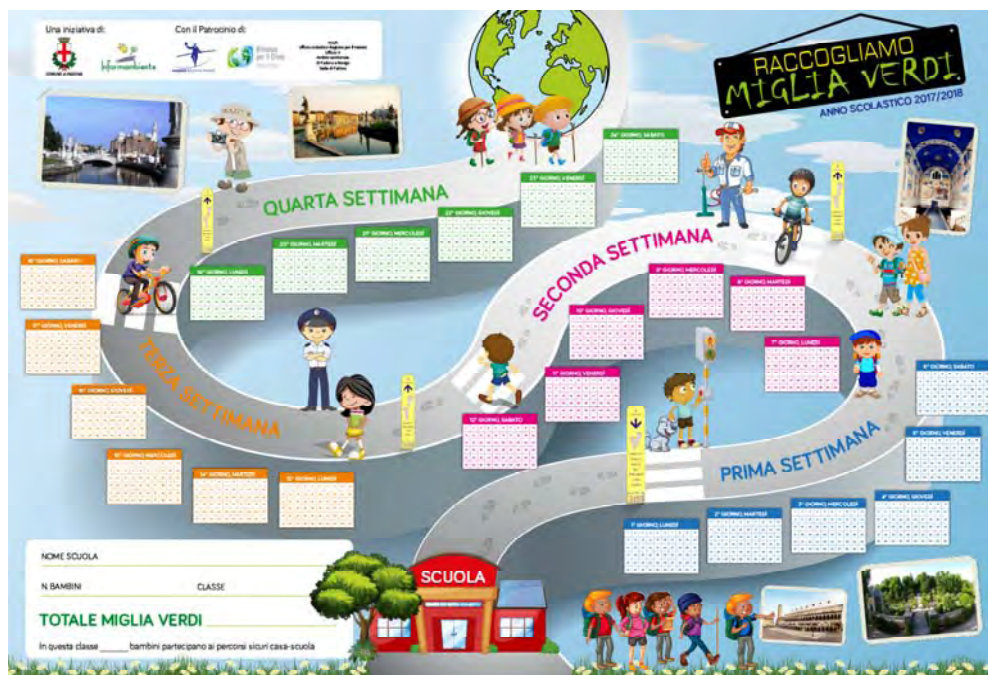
Una iniziativa di:

Con il Patrocinio di:

Informambiente

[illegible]

RACCOGLIAMO MIGLIA VERDI

ANNO SCOLASTICO 2017/2018

QUARTA SETTIMANA

SECONDA SETTIMANA

TERZA SETTIMANA

PRIMA SETTIMANA

24° GIORNO, SABATO

23° GIORNO, VENERDÌ

22° GIORNO, GIOVEDÌ

21° GIORNO, MERCOLEDÌ

20° GIORNO, MARTEDÌ

19° GIORNO, LUNEDÌ

18° GIORNO, SABATO

17° GIORNO, VENERDÌ

16° GIORNO, GIOVEDÌ

15° GIORNO, MERCOLEDÌ

14° GIORNO, MARTEDÌ

13° GIORNO, LUNEDÌ

12° GIORNO, SABATO

11° GIORNO, VENERDÌ

10° GIORNO, GIOVEDÌ

9° GIORNO, MERCOLEDÌ

8° GIORNO, MARTEDÌ

7° GIORNO, LUNEDÌ

6° GIORNO, SABATO

5° GIORNO, VENERDÌ

4° GIORNO, GIOVEDÌ

3° GIORNO, MERCOLEDÌ

2° GIORNO, MARTEDÌ

1° GIORNO, LUNEDÌ

SCUOLA

NOME SCUOLA

N. BAMBINI

CLASSE

TOTALE MIGLIA VERDI

In questa classe ______ bambini partecipano ai percorsi sicuri casa-scuola